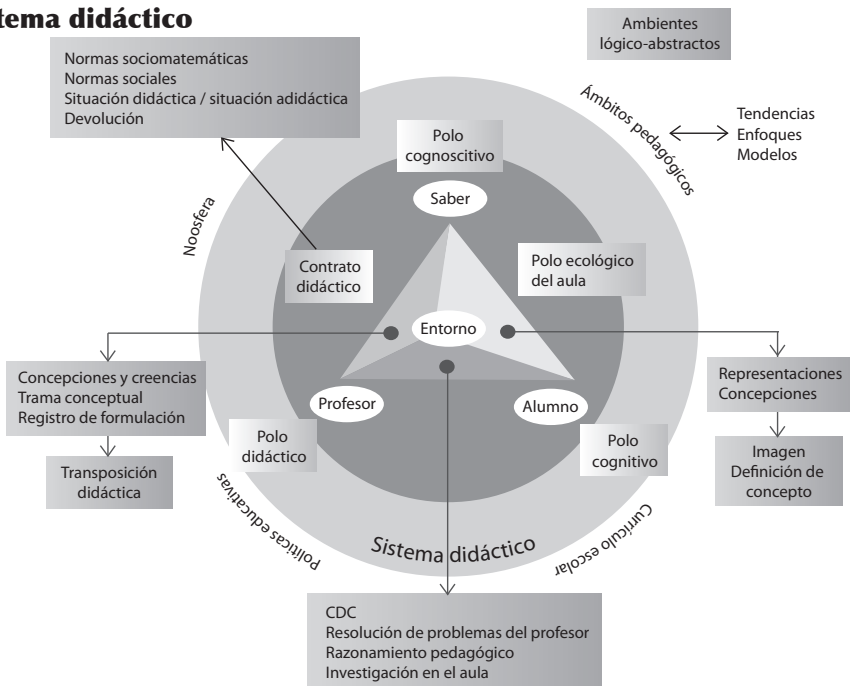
tema didáctico

Normas sociomatemáticas
Normas sociales
Situación didáctica / situación adidáctica
Devolución

Ambientes lógico-abstractos

Ámbitos pedagógicos

Tendencias
Enfoques
Modelos

Polo cognoscitivo

Saber

Noosfera

Contrato didáctico

Polo ecológico del aula

Entorno

Concepciones y creencias
Trama conceptual
Registro de formulación

Transposición didáctica

Profesor

Alumno

Representaciones
Concepciones

Imagen
Definición de concepto

Polo didáctico

Polo cognitivo

Políticas educativas

Sistema didáctico

Currículo escolar

CDC
Resolución de problemas del profesor
Razonamiento pedagógico
Investigación en el aula